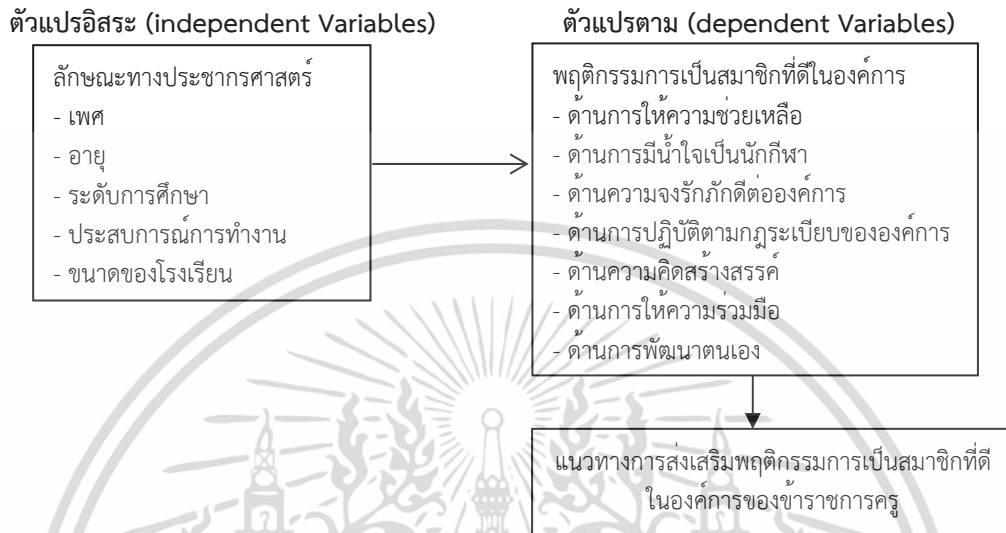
ตัวแปรอิสระ (independent Variables)

ลักษณะทางประชากรศาสตร์
- เพศ
- อายุ
- ระดับการศึกษา
- ประสบการณ์การทำงาน
- ขนาดของโรงเรียน

ตัวแปรตาม (dependent Variables)

พฤติกรรมการเป็นสมาชิกที่ดีในองค์การ
- ด้านการให้ความช่วยเหลือ
- ด้านการมีน้ำใจเป็นนักกีฬา
- ด้านความจงรักภักดีต่อองค์การ
- ด้านการปฏิบัติตามกฎระเบียบขององค์การ
- ด้านความคิดสร้างสรรค์
- ด้านการให้ความร่วมมือ
- ด้านการพัฒนาตนเอง

แนวทางการส่งเสริมพฤติกรรมการเป็นสมาชิกที่ดีในองค์การของข้าราชการครู